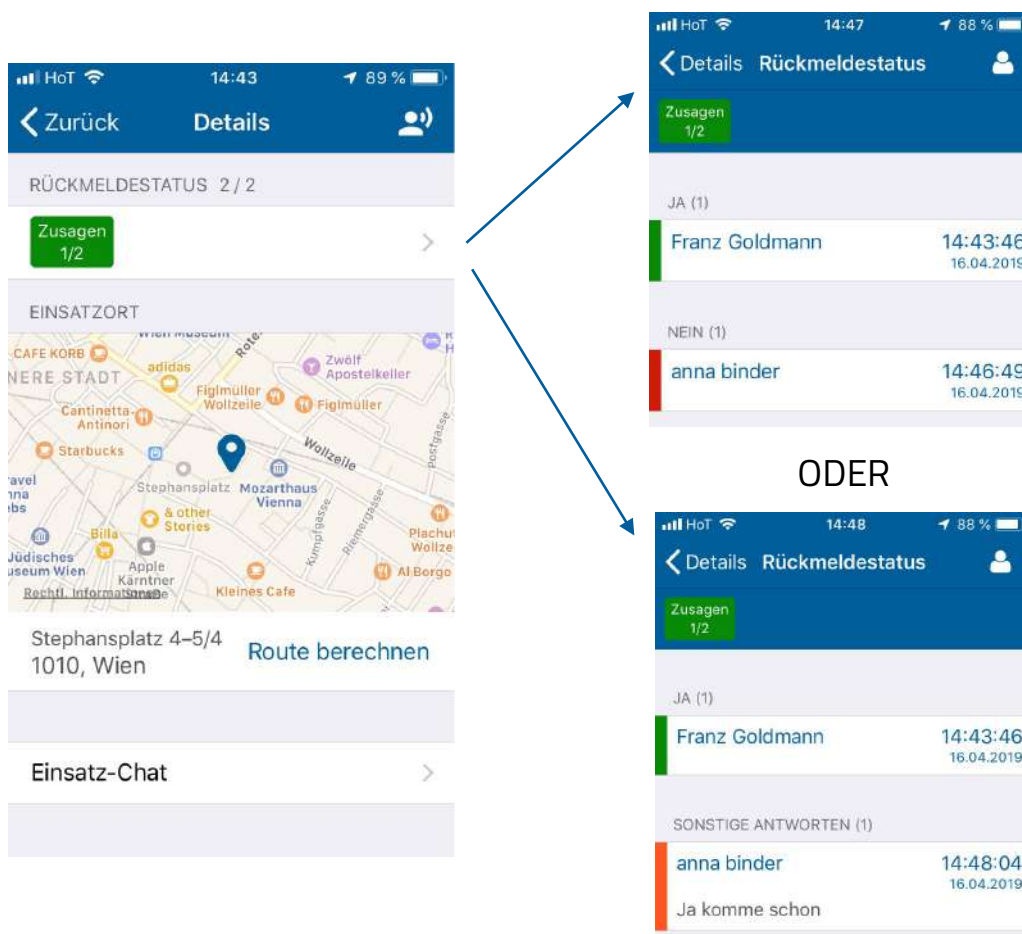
HoT 14:43 89 %

Zurück Details

RÜCKMELDESTATUS 2 / 2

Zusagen 1/2

EINSATZORT

Wien Museum
CAFE KORB
NERE STADT
adidas
Zwölf Apostelkeller
Figlmüller Wollzeile
Figlmüller
Cantinetta Antinori
Starbucks
Wollzeile
Postgasse
ravel nna ebs
Stephansplatz
Mozarthaus Vienna
& other Stories
Billa
Jüdisches useum Wien
Apple Kärntner
Kumpfgasse
Riemergasse
Plachutta Wollzeile
Al Borgo
Rechtl. Informationen
Kleines Cafe

Stephansplatz 4–5/4
1010, Wien

Route berechnen

Einsatz-Chat

HoT 14:47 88 %

Details Rückmeldestatus

Zusagen 1/2

JA (1)

Franz Goldmann 14:43:46 16.04.2019

NEIN (1)

anna binder 14:46:49 16.04.2019

ODER

HoT 14:48 88 %

Details Rückmeldestatus

Zusagen 1/2

JA (1)

Franz Goldmann 14:43:46 16.04.2019

SONSTIGE ANTWORTEN (1)

anna binder 14:48:04 16.04.2019

Ja komme schon